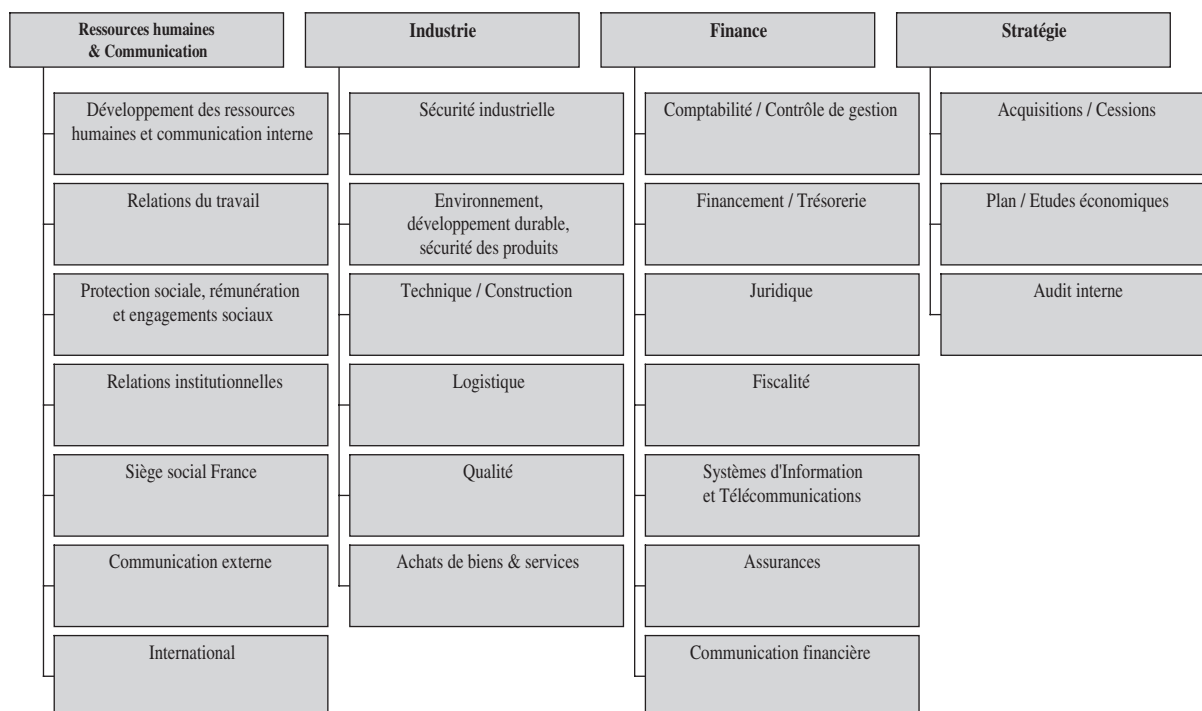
Ressources humaines & Communication

Développement des ressources humaines et communication interne

Relations du travail

Protection sociale, rémunération et engagements sociaux

Relations institutionnelles

Siège social France

Communication externe

International

Industrie

Sécurité industrielle

Environnement, développement durable, sécurité des produits

Technique / Construction

Logistique

Qualité

Achats de biens & services

Finance

Comptabilité / Contrôle de gestion

Financement / Trésorerie

Juridique

Fiscalité

Systèmes d'Information et Télécommunications

Assurances

Communication financière

Stratégie

Acquisitions / Cessions

Plan / Etudes économiques

Audit interne